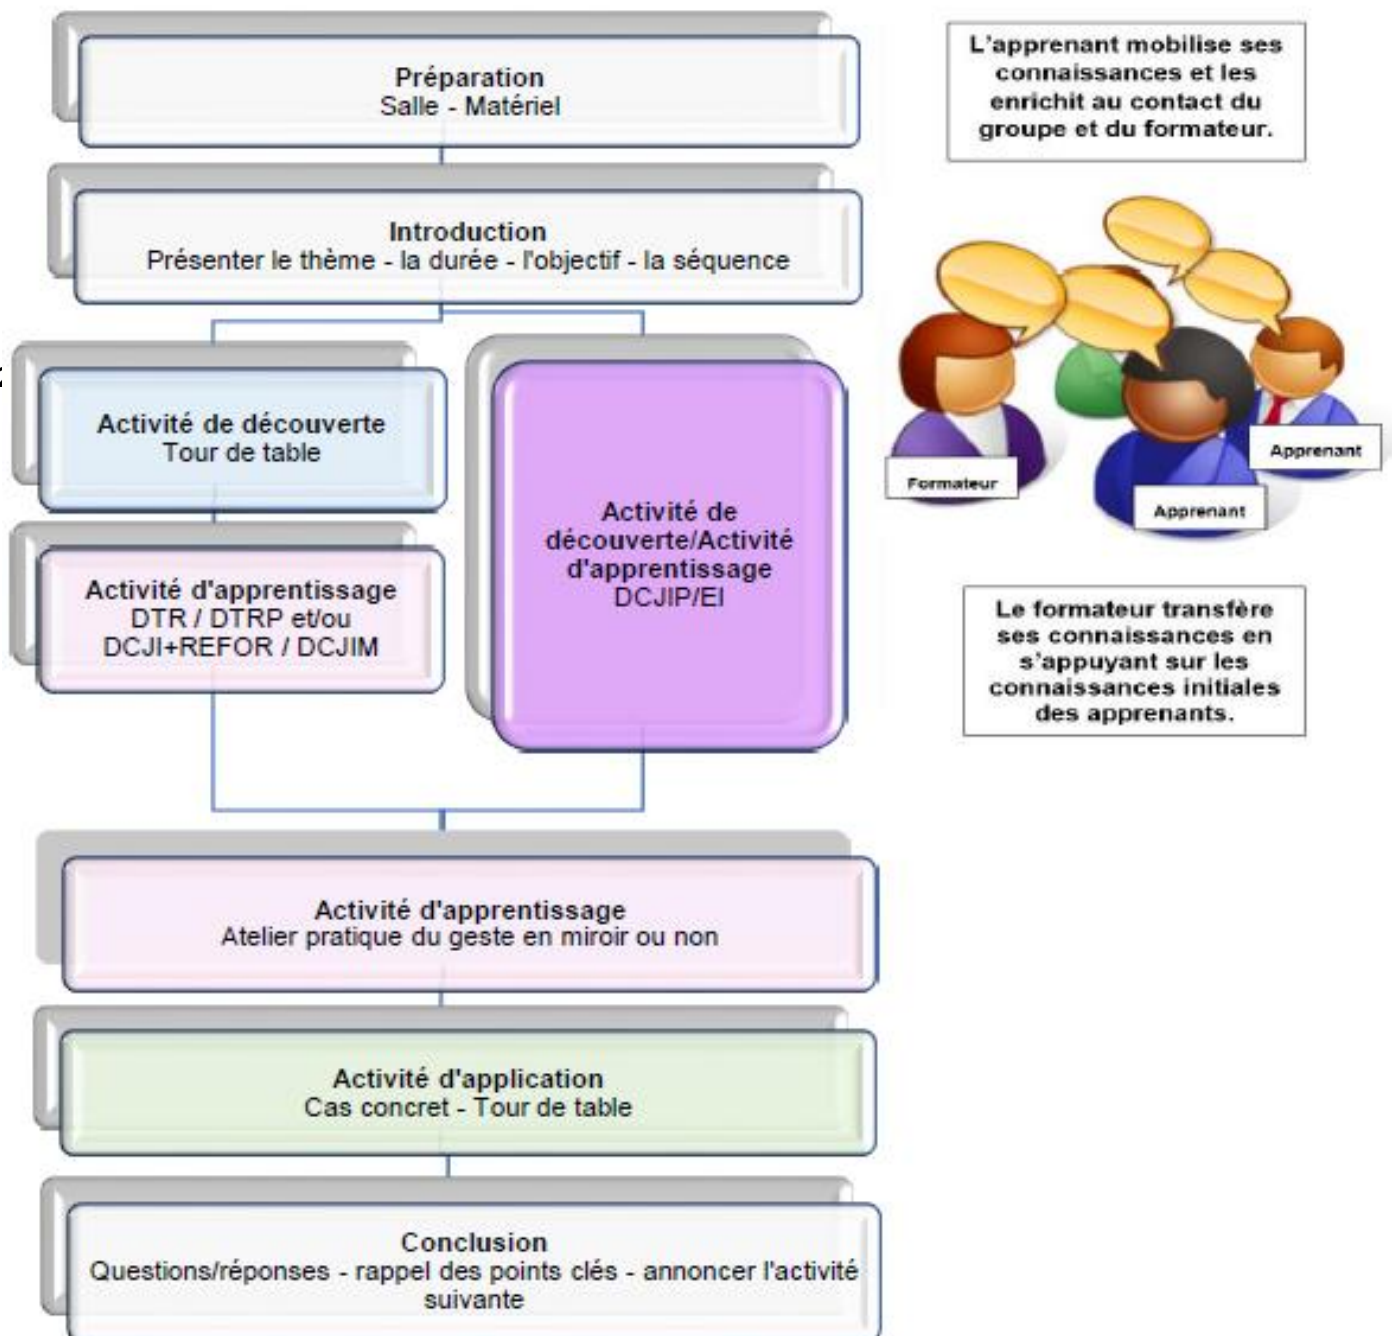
Préparation
Salle - Matériel

Introduction
Présenter le thème - la durée - l'objectif - la séquence

Activité de découverte
Tour de table

Activité d'apprentissage
DTR / DTRP et/ou
DCJI+REFOR / DCJIM

Activité de découverte/Activité d'apprentissage
DCJIP/EI

Activité d'apprentissage
Atelier pratique du geste en miroir ou non

Activité d'application
Cas concret - Tour de table

Conclusion
Questions/réponses - rappel des points clés - annoncer l'activité suivante

L'apprenant mobilise ses connaissances et les enrichit au contact du groupe et du formateur.

Formateur

Apprenant

Apprenant

Le formateur transfère ses connaissances en s'appuyant sur les connaissances initiales des apprenants.